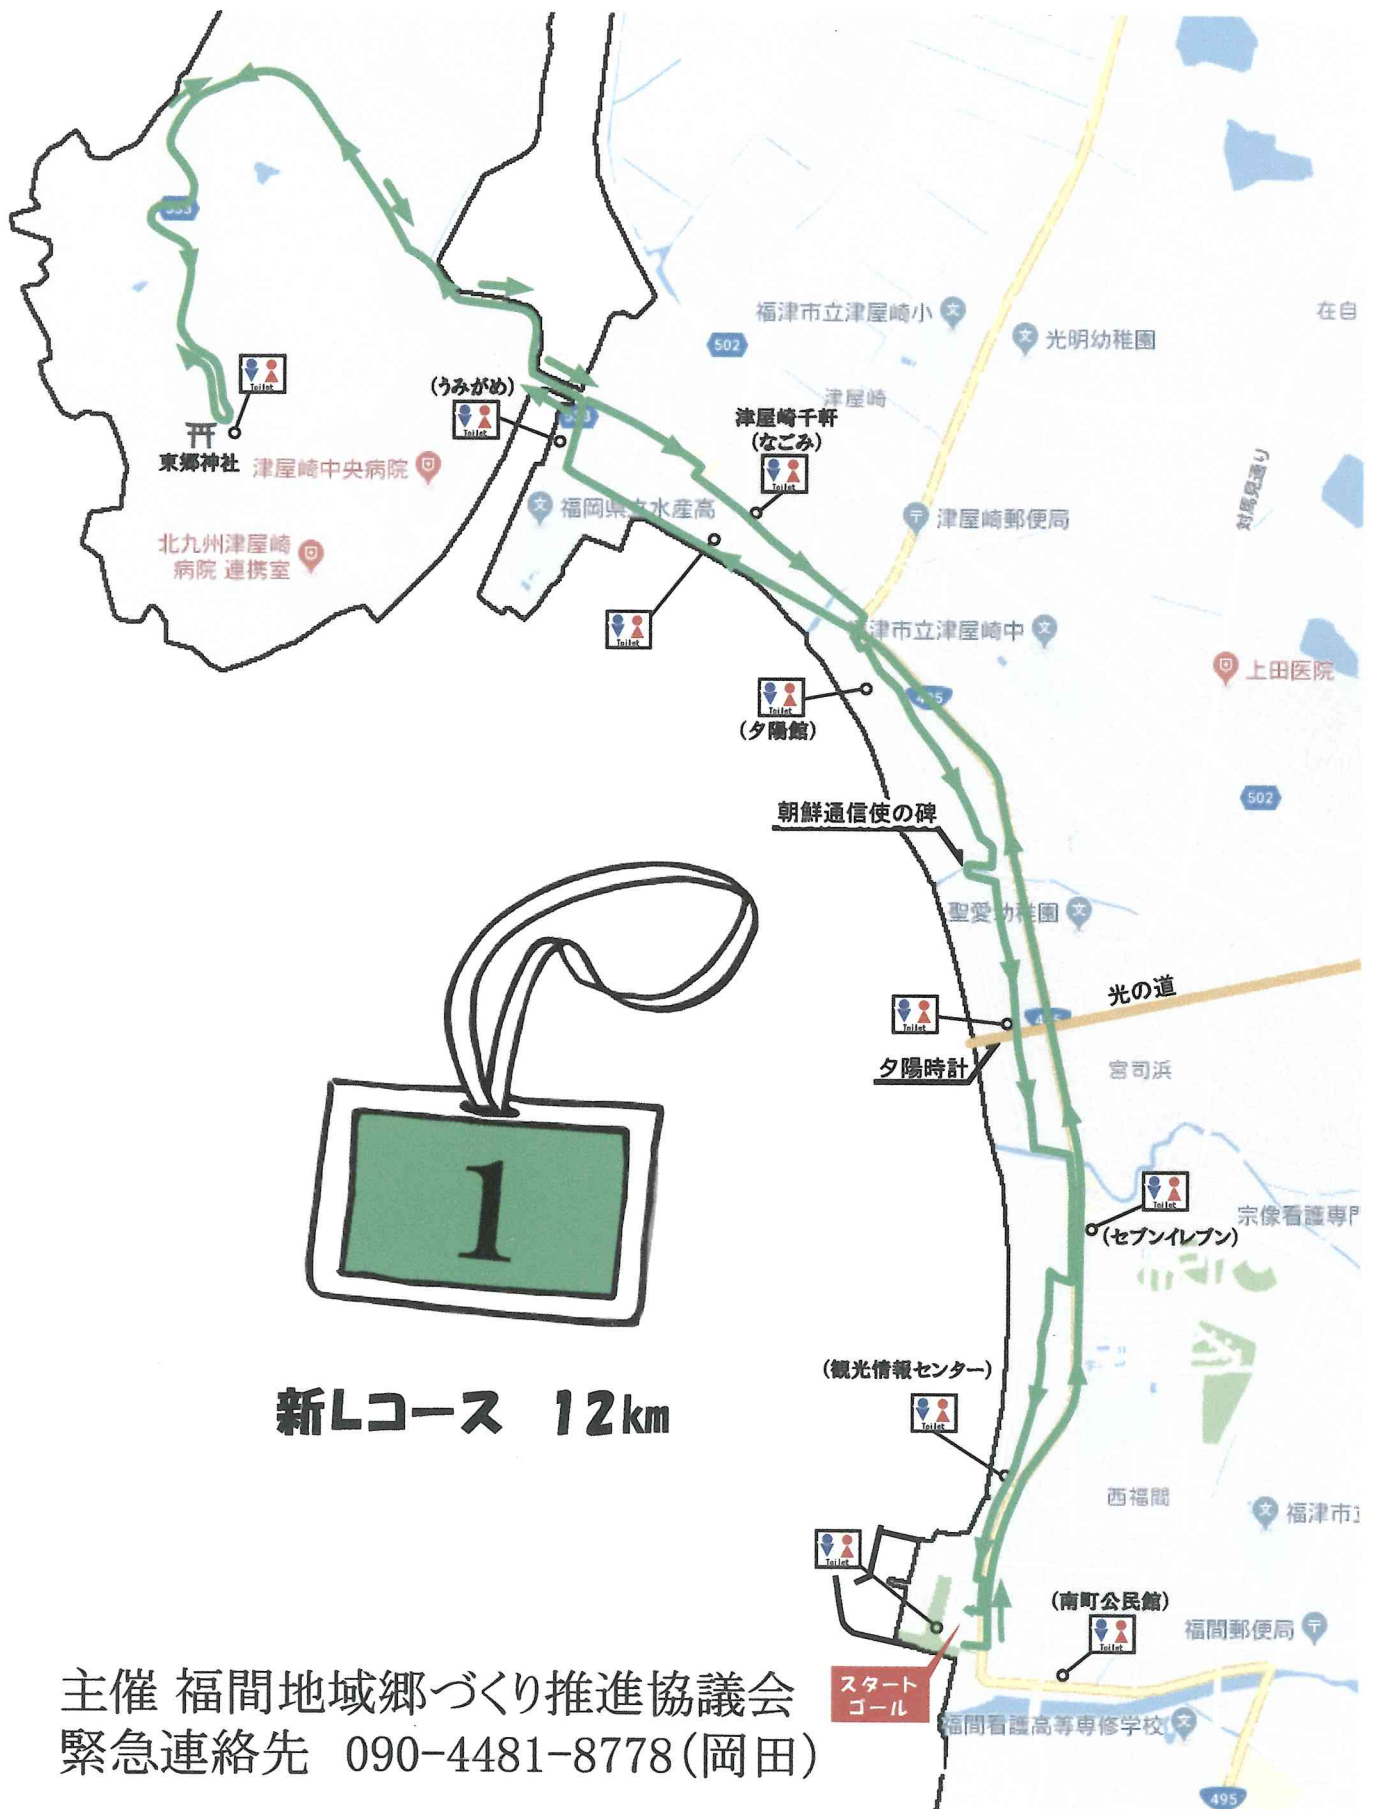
在自

福津市立津屋崎小

502

光明幼稚園

津屋崎

(うみがめ)

Toilet

津屋崎千軒
(なごみ)

Toilet

東郷神社

津屋崎中央病院

福岡県立水産高

津屋崎郵便局

対馬見通り

北九州津屋崎病院 連携室

Toilet

福津市立津屋崎中

上田医院

495

Toilet

(夕陽館)

502

朝鮮通信使の碑

聖愛幼稚園

光の道

Toilet

夕陽時計

宮司浜

1

Toilet

(セブンイレブン)

宗像看護専門

新Lコース 12km

(観光情報センター)

Toilet

西福間

福津市立

Toilet

(南町公民館)

Toilet

福間郵便局

主催 福間地域郷づくり推進協議会
緊急連絡先 090-4481-8778(岡田)

スタート
ゴール

福間看護高等専修学校

495